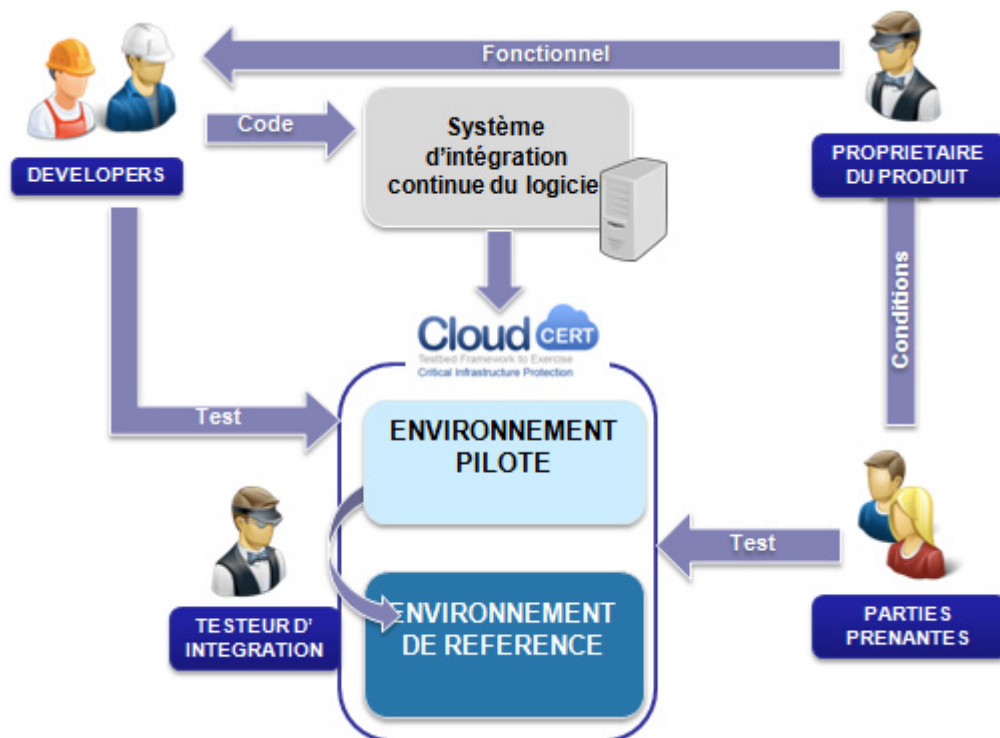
Fonctionnel

DEVELOPERS

Code

Système d'intégration continue du logicie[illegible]

PROPRIETAIRE DU PRODUIT

Conditions

Cloud CERT
Testbed Framework to Exercise
Critical Infrastructure Protection

Test

ENVIRONNEMENT PILOTE

Test

TESTEUR D' INTEGRATION

ENVIRONNEMENT DE REFERENCE

PARTIES PRENANTES